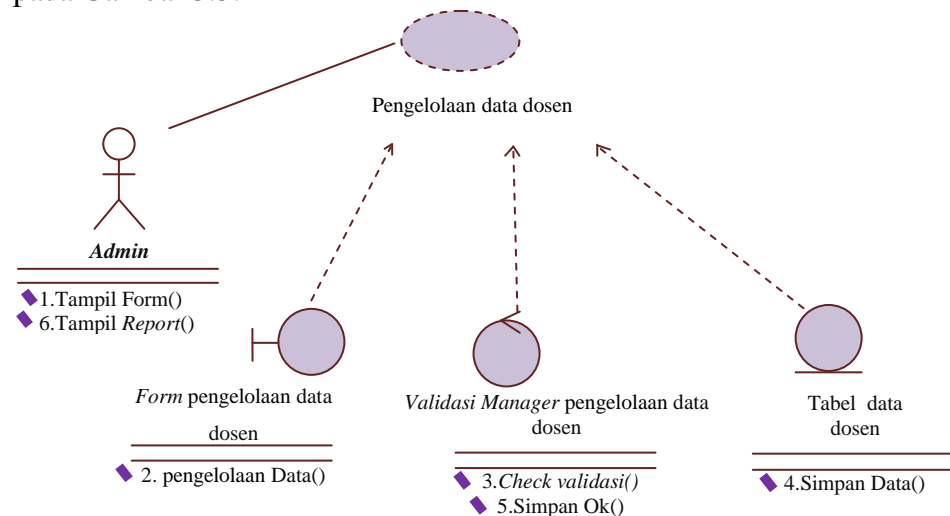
pada Gambar 3.5:

Pengelolaan data dosen

Admin

1.Tampil Form()
6.Tampil Report()

Form pengelolaan data dosen

2. pengelolaan Data()

Validasi Manager pengelolaan data dosen

3.Check validasi()
5.Simpan Ok()

Tabel data dosen

4.Simpan Data()